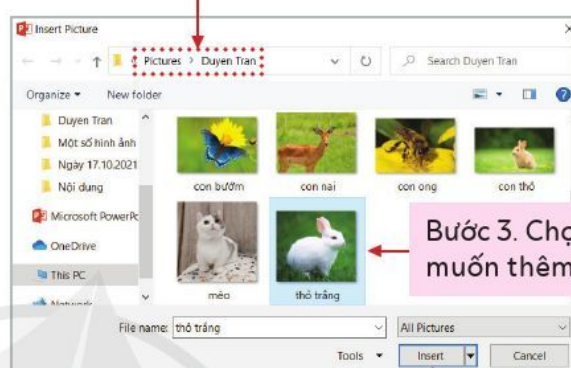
Insert Picture

Pictures › Duyen Tran

Search Duyen Tran

Organize ▾ New folder

Duyen Tran
Một số hình ảnh
Ngày 17.10.2021
Nội dung
Microsoft PowerPo
OneDrive
This PC
Network

con bướm
con nai
con ong
con thỏ
mèo
thỏ trắng

Bước 3. Chọ
muốn thêm

File name: thỏ trắng
All Pictures
Tools ▾
Insert
Cancel